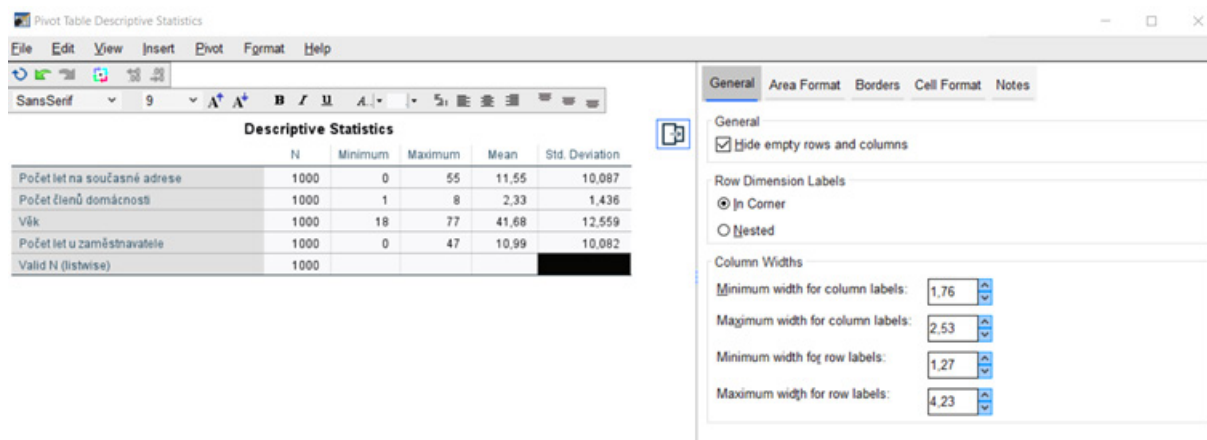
Pivot Table Descriptive Statistics

File Edit View Insert Pivot Format Help

SansSerif 9 B I U

Descriptive Statistics

| | N | Minimum | Maximum | Mean | Std. Deviation |
|---|---|---|---|---|---|
| Počet let na současné adrese | 1000 | 0 | 55 | 11,55 | 10,087 |
| Počet členů domácnosti | 1000 | 1 | 8 | 2,33 | 1,436 |
| Věk | 1000 | 18 | 77 | 41,68 | 12,559 |
| Počet let u zaměstnavatele | 1000 | 0 | 47 | 10,99 | 10,082 |
| Valid N (listwise) | 1000 | | | | |

General Area Format Borders Cell Format Notes

General
Hide empty rows and columns

Row Dimension Labels
In Corner
Nested

Column Widths
Minimum width for column labels: 1,76
Maximum width for column labels: 2,53
Minimum width for row labels: 1,27
Maximum width for row labels: 4,23